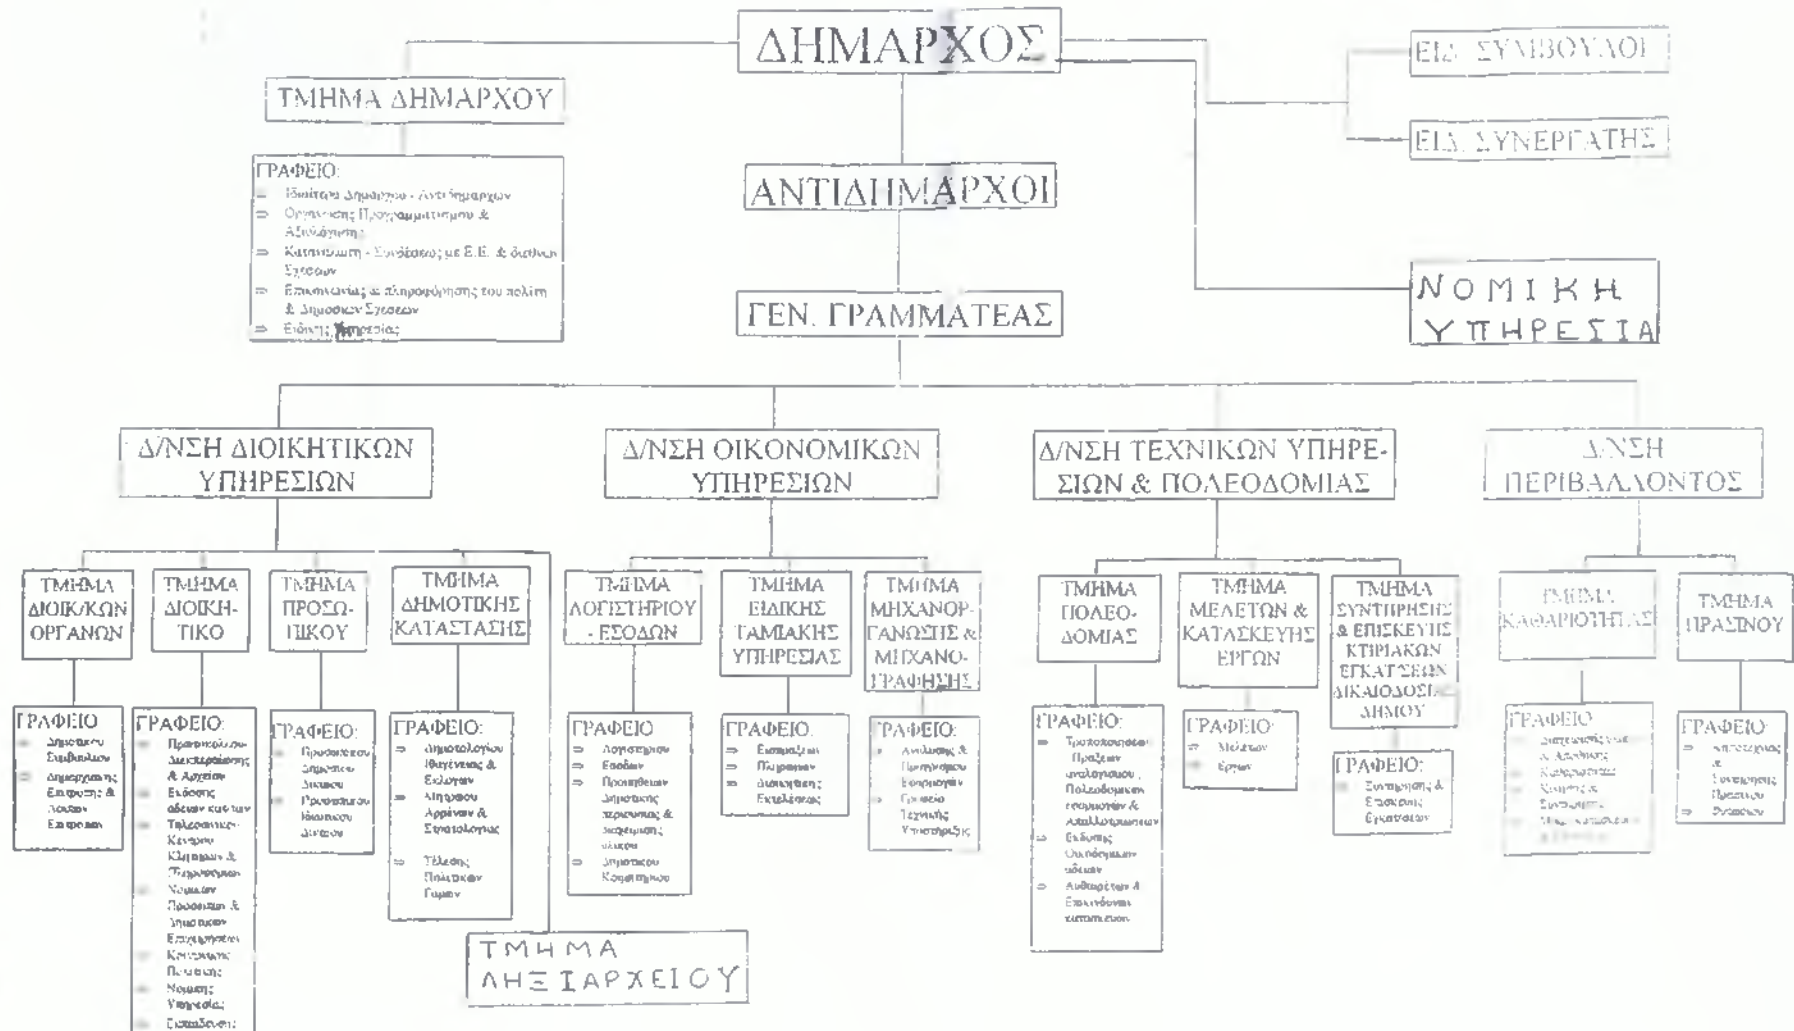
ΔΗΜΑΡΧΟΣ

ΤΜΗΜΑ ΔΗΜΑΡΧΟΥ

ΓΡΑΦΕΙΟ:
⇒ Ιδιαίτερο Δημάρχου - Αντιδημάρχων
⇒ Οργάνωσης Προγραμματισμού & Αξιολόγησης
⇒ Κατασκήνωση - Συνδέσμου με Ε.Ε. & διεθνών Σχέσεων
⇒ Επικοινωνίας & πληροφόρησης του πολίτη & Δημοσίων Σχέσεων
⇒ Ειδικής Υπηρεσίας

ΕΙΔ. ΣΥΜΒΟΥΛΟΙ

ΕΙΔ. ΣΥΝΕΡΓΑΤΗΣ

ΑΝΤΙΔΗΜΑΡΧΟΙ

ΝΟΜΙΚΗ ΥΠΗΡΕΣΙΑ

ΓΕΝ. ΓΡΑΜΜΑΤΕΑΣ

Δ/ΝΣΗ ΔΙΟΙΚΗΤΙΚΩΝ ΥΠΗΡΕΣΙΩΝ

Δ/ΝΣΗ ΟΙΚΟΝΟΜΙΚΩΝ ΥΠΗΡΕΣΙΩΝ

Δ/ΝΣΗ ΤΕΧΝΙΚΩΝ ΥΠΗΡΕΣΙΩΝ & ΠΟΛΕΟΔΟΜΙΑΣ

Δ/ΝΣΗ ΠΕΡΙΒΑΛΛΟΝΤΟΣ

ΤΜΗΜΑ ΔΙΟΙΚ/ΚΩΝ ΟΡΓΑΝΩΝ

ΓΡΑΦΕΙΟ
⇒ Δημοτικού Συμβουλίου
⇒ Δημαρχιακής Επιτροπής & Λοιπών Επιτροπών

ΤΜΗΜΑ ΔΙΟΙΚΗΤΙΚΟ

ΓΡΑΦΕΙΟ:
⇒ Πρωτοκόλλου-Διεκπεραίωσης & Αρχείου
⇒ Έκδοσης αδειών κ.λ.π.
⇒ Τηλεφωνικό Κέντρο Κλητήρων & Επιμελητών
⇒ Νομικών Προσώπων & Δημοτικών Επιχειρήσεων
⇒ Κοινωνικής Πολιτικής
⇒ Νομικής Υπηρεσίας
⇒ Εκπαίδευσης

ΤΜΗΜΑ ΠΡΟΣΩΠΙΚΟΥ

ΓΡΑΦΕΙΟ:
⇒ Προσωπικού Δημοσίου Δικαίου
⇒ Προσωπικού Ιδιωτικού Δικαίου

ΤΜΗΜΑ ΔΗΜΟΤΙΚΗΣ ΚΑΤΑΣΤΑΣΗΣ

ΓΡΑΦΕΙΟ:
⇒ Δημοτολογίου Ιθαγένειας & Εκλογών
⇒ Μητρώου Αρρένων & Στρατολογίας
⇒ Τέλεσης Πολιτικών Γάμων

ΤΜΗΜΑ ΛΗΞΙΑΡΧΕΙΟΥ

ΤΜΗΜΑ ΛΟΓΙΣΤΗΡΙΟΥ - ΕΣΟΔΩΝ

ΓΡΑΦΕΙΟ
⇒ Λογιστηρίου
⇒ Εσόδων
⇒ Προμηθειών Δημοτικής περιουσίας & εκμετάλλευσης αυτών
⇒ Δημοτικού Κοιμητηρίου

ΤΜΗΜΑ ΕΙΔΙΚΗΣ ΤΑΜΙΑΚΗΣ ΥΠΗΡΕΣΙΑΣ

ΓΡΑΦΕΙΟ
⇒ Εισπράξεων
⇒ Πληρωμών
⇒ Διοικητικής Εκτελέσεως

ΤΜΗΜΑ ΜΗΧΑΝΟΡΓΑΝΩΣΗΣ & ΜΗΧΑΝΟΓΡΑΦΗΣΗΣ

ΓΡΑΦΕΙΟ:
⇒ Ανάλυσης & Προγραμματισμού Εφαρμογών
⇒ Γραφείο Τεχνικής Υποστήριξης

ΤΜΗΜΑ ΠΟΛΕΟΔΟΜΙΑΣ

ΓΡΑΦΕΙΟ:
⇒ Τροποποιήσεων Πράξεων αναλογισμού, Πολεοδομικών ρυμοτομιών & Απαλλοτριώσεων
⇒ Έκδοσης Οικοδομικών αδειών
⇒ Αυθαιρέτων & Επικινδύνων κατασκευών

ΤΜΗΜΑ ΜΕΛΕΤΩΝ & ΚΑΤΑΣΚΕΥΗΣ ΕΡΓΩΝ

ΓΡΑΦΕΙΟ:
⇒ Μελετών
⇒ Έργων

ΤΜΗΜΑ ΣΥΝΤΗΡΗΣΗΣ & ΕΠΙΣΚΕΥΗΣ ΚΤΙΡΙΑΚΩΝ ΕΓΚΑΤΑΣΤΑΣΕΩΝ ΔΙΚΑΙΟΔΟΣΙΑΣ ΔΗΜΟΥ

ΓΡΑΦΕΙΟ:
⇒ Συντήρησης & Επισκευής Εγκαταστάσεων

ΤΜΗΜΑ ΚΑΘΑΡΙΟΤΗΤΑΣ

ΓΡΑΦΕΙΟ:
⇒ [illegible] & Ανακύκλωσης
⇒ Καθαριότητας
⇒ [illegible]
⇒ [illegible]
⇒ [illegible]

ΤΜΗΜΑ ΠΡΑΣΙΝΟΥ

ΓΡΑΦΕΙΟ:
⇒ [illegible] & Συντήρησης Πρασίνου
⇒ Φυτωρίου